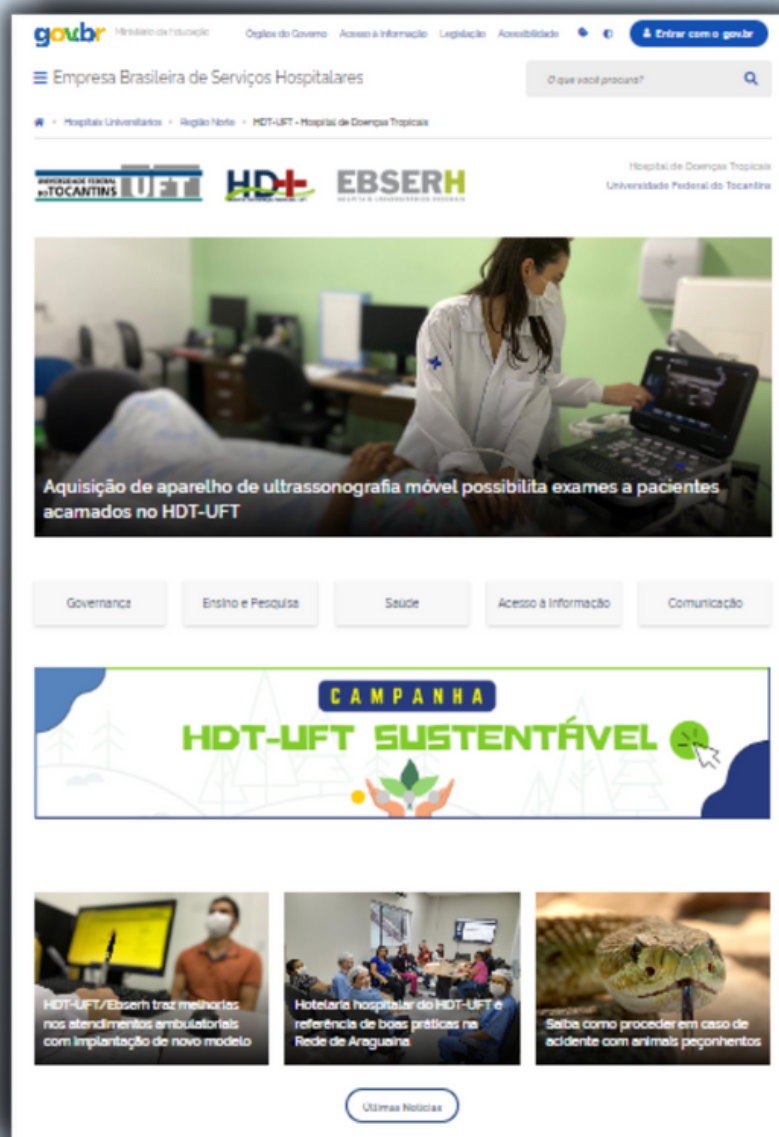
gov.br Ministério da Educação Órgãos do Governo Acesso à Informação Legislação Acessibilidade Entrar com o gov.br

Empresa Brasileira de Serviços Hospitalares

O que você procura?

Hospitais Universitários > Região Norte > HDT-UFT - Hospital de Doenças Tropicais

UNIVERSIDADE FEDERAL DO TOCANTINS UFT

HDT

EBSERH HOSPITAIS UNIVERSITÁRIOS FEDERAIS

Hospital de Doenças Tropicais
Universidade Federal do Tocantins

Aquisição de aparelho de ultrassonografia móvel possibilita exames a pacientes acamados no HDT-UFT

Governança

Ensino e Pesquisa

Saúde

Acesso à Informação

Comunicação

CAMPANHA

HDT-UFT SUSTENTÁVEL

HDT-UFT/Ebserh traz melhorias nos atendimentos ambulatoriais com implantação de novo modelo

Hotelaria hospitalar do HDT-UFT é referência de boas práticas na Rede de Araguaína

Saiba como proceder em caso de acidente com animais peçonhentos

Últimas Notícias